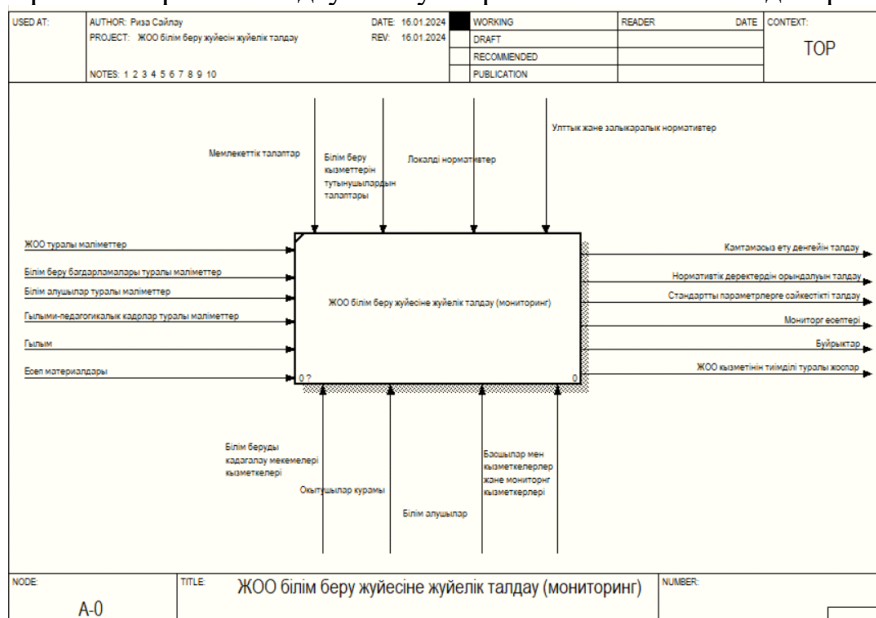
| USED AT: | AUTHOR: Риза Сайлау PROJECT: ЖОО білім беру жүйесін жүйелік талдау NOTES: 1 2 3 4 5 6 7 8 9 10 | DATE: 16.01.2024 REV: 16.01.2024 | | WORKING | READER | DATE | CONTEXT: TOP |
|---|---|---|---|---|---|---|---|
| | | | | DRAFT | | | |
| | | | | RECOMMENDED | | | |
| | | | | PUBLICATION | | | |

Мемлекеттік талаптар

Білім беру қызметтерін тұтынушылардың талаптары

Локалді нормативтер

Ұлттық және халықаралық нормативтер

ЖОО туралы мәліметтер

Білім беру бағдарламалары туралы мәліметтер

Білім алушылар туралы мәліметтер

Ғылыми-педагогикалық кадрлар туралы мәліметтер

Ғылым

Есеп материалдары

ЖОО білім беру жүйесіне жүйелік талдау (мониторинг)

0 ?

0

Қамтамасыз ету деңгейін талдау

Нормативтік деректердің орындалуын талдау

Стандартты параметрлерге сәйкестікті талдау

Мониторг есептері

Бұйрықтар

ЖОО қызметінің тиімділі туралы жоспар

Білім беруді қадағалау мекемелері қызметкелері

Оқытушылар құрамы

Білім алушылар

Басшылар мен қызметкелерлер және мониторнг қызметкерлері

| NODE: A-0 | TITLE: ЖОО білім беру жүйесіне жүйелік талдау (мониторинг) | NUMBER: |
|---|---|---|